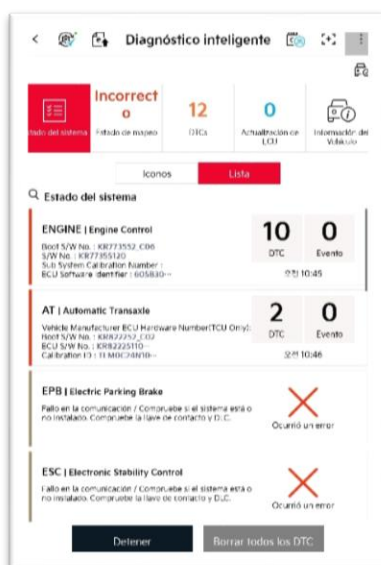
Diagnóstico inteligente

stado del sistema

Incorrecto
Estado de mapeo

12
DTCs

0
Actualización de ECU

Información del Vehículo

Iconos
Lista

Estado del sistema

ENGINE | Engine Control
Boot S/W No. : KR773552_C06
S/W No. : KR77355120
Sub System Calibration Number :
ECU Software Identifier : 605830--

10
DTC

0
Evento

오전 10:45

AT | Automatic Transaxle
Vehicle Manufacturer ECU Hardware Number(TCU Only):
Boot S/W No. : KR822252_C02
ECU S/W No. : KR82225110--
Calibration ID : TLM0C24N10--

2
DTC

0
Evento

오전 10:46

EPB | Electric Parking Brake
Fallo en la comunicación / Compruebe si el sistema está o no instalado. Compruebe la llave de contacto y D.L.C.

Ocurrió un error

ESC | Electronic Stability Control
Fallo en la comunicación / Compruebe si el sistema está o no instalado. Compruebe la llave de contacto y D.L.C.

Ocurrió un error

Detener
Borrar todos los DTC